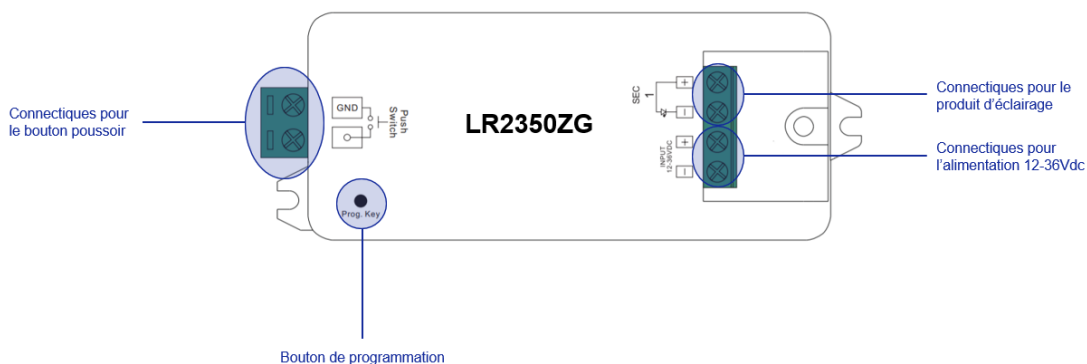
Connectiques pour le bouton poussoir

GND

Push Switch

Prog. Key

LR2350ZG

SEC 1

+

−

INPUT 12-36VDC

+

−

Connectiques pour le produit d'éclairage

Connectiques pour l'alimentation 12-36Vdc

Bouton de programmation